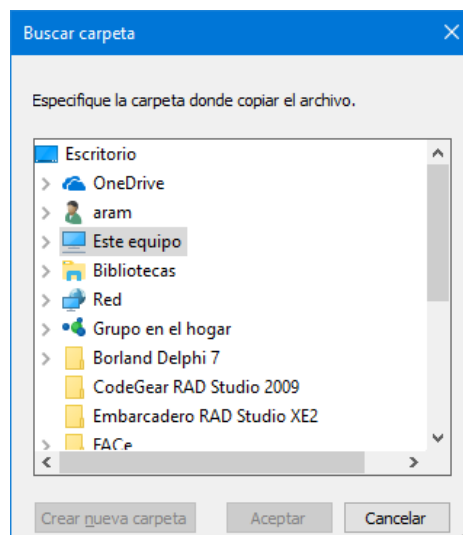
Buscar carpeta

Especifique la carpeta donde copiar el archivo.

Escritorio
OneDrive
aram
Este equipo
Bibliotecas
Red
Grupo en el hogar
Borland Delphi 7
CodeGear RAD Studio 2009
Embarcadero RAD Studio XE2
FACe

Crear nueva carpeta
Aceptar
Cancelar